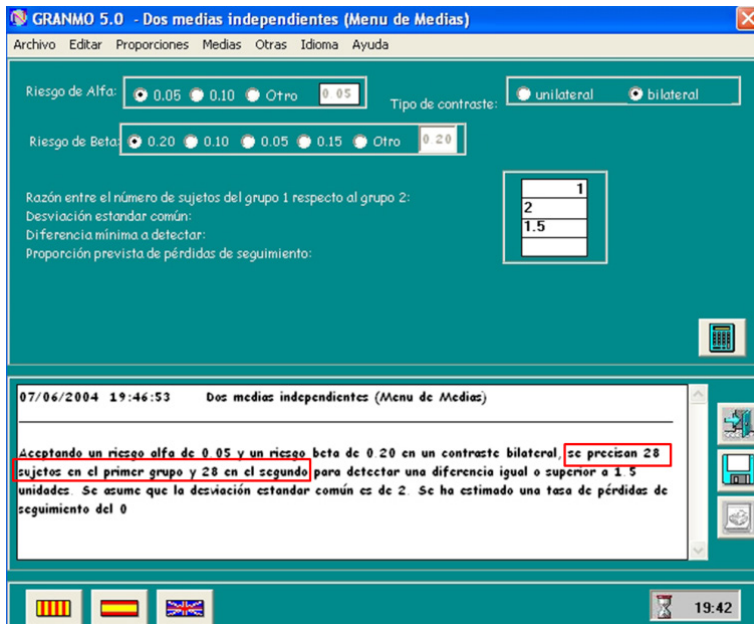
GRANMO 5.0 - Dos medias independientes (Menu de Medias)

Archivo Editar Proporciones Medias Otras Idioma Ayuda

Riesgo de Alfa: 0.05 0.10 Otro 0.05

Tipo de contraste: unilateral bilateral

Riesgo de Beta: 0.20 0.10 0.05 0.15 Otro 0.20

Razón entre el número de sujetos del grupo 1 respecto al grupo 2: 1
Desviación estandar común: 2
Diferencia mínima a detectar: 1.5
Proporción prevista de pérdidas de seguimiento:

07/06/2004 19:46:53 Dos medias independientes (Menu de Medias)

Aceptando un riesgo alfa de 0.05 y un riesgo beta de 0.20 en un contraste bilateral, se precisan 28 sujetos en el primer grupo y 28 en el segundo para detectar una diferencia igual o superior a 1.5 unidades. Se asume que la desviación estandar común es de 2. Se ha estimado una tasa de pérdidas de seguimiento del 0

19:42